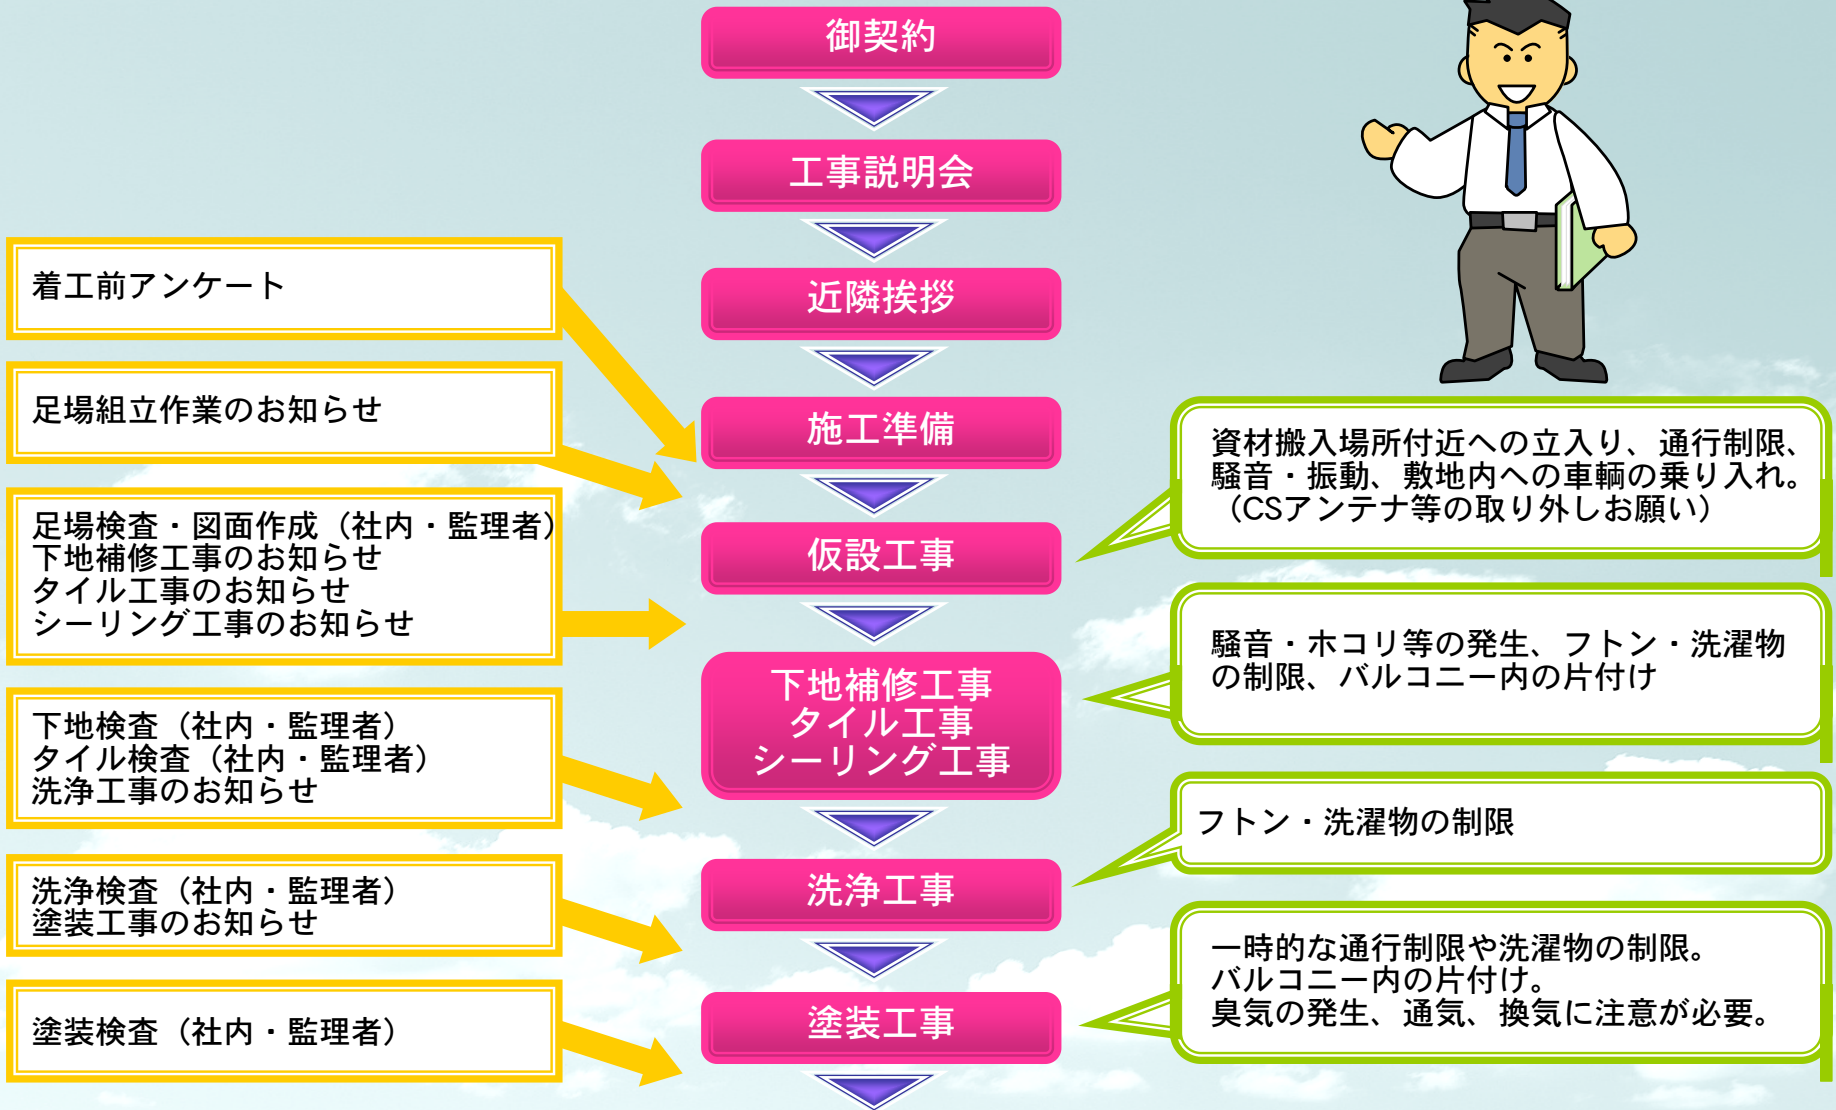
御契約

工事説明会

近隣挨拶

施工準備

仮設工事

下地補修工事
タイル工事
シーリング工事

洗浄工事

塗装工事

着工前アンケート

足場組立作業のお知らせ

足場検査・図面作成（社内・監理者）
下地補修工事のお知らせ
タイル工事のお知らせ
シーリング工事のお知らせ

下地検査（社内・監理者）
タイル検査（社内・監理者）
洗浄工事のお知らせ

洗浄検査（社内・監理者）
塗装工事のお知らせ

塗装検査（社内・監理者）

資材搬入場所付近への立入り、通行制限、騒音・振動、敷地内への車輌の乗り入れ。（CSアンテナ等の取り外しお願い）

騒音・ホコリ等の発生、フトン・洗濯物の制限、バルコニー内の片付け

フトン・洗濯物の制限

一時的な通行制限や洗濯物の制限。
バルコニー内の片付け。
臭気の発生、通気、換気に注意が必要。